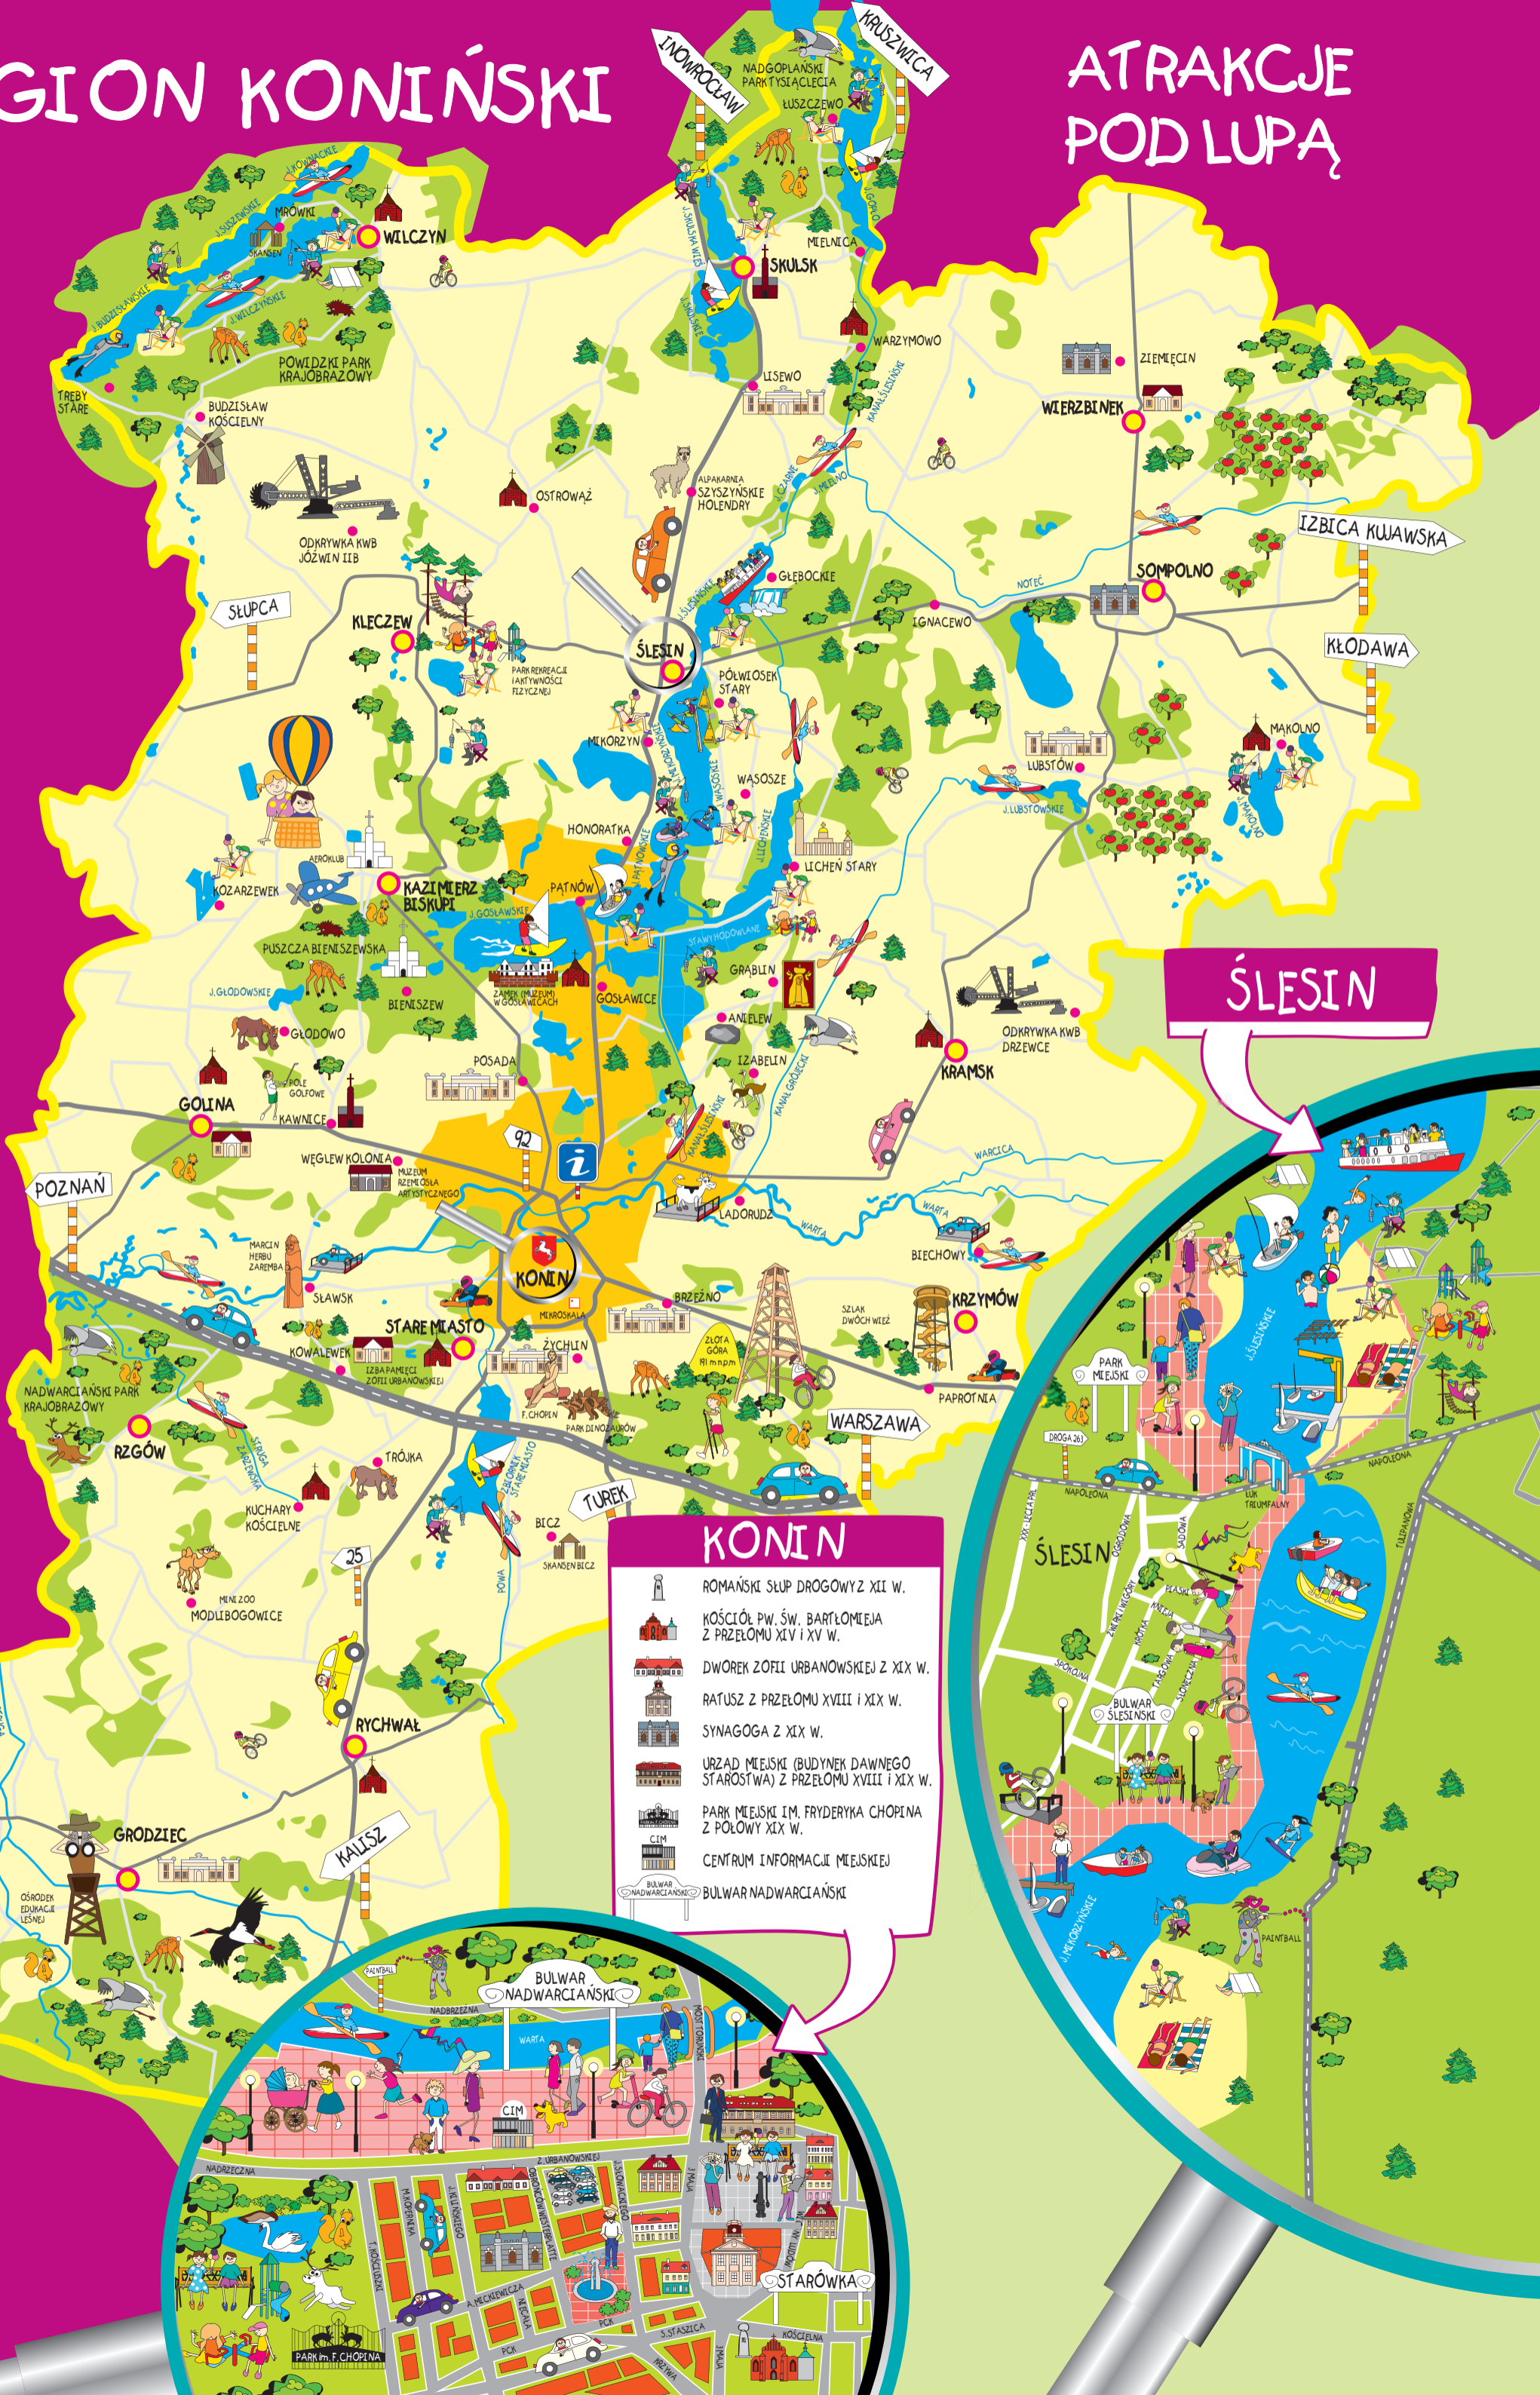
GION KONIŃSKI

ATRAKCJE POD LUPĄ

INOWROCŁAW
KRUSZWICA
NADGOPLAŃSKI PARK TYSIĄCLECIA
ŁUSZCZEWO
J. GOPŁO
J. SKULSKA WIEŚ
SKULSK
MIELNICA
WARZYMOWO
LISEWO
KANAŁ ŚLESIŃSKI
J. WŁOCŁAWSKIE
MRÓWKI
WILCZYN
SKANSEN
J. SUSZEWSKIE
J. BUDZISŁAWSKIE
J. WILCZYŃSKIE
POWIDZKI PARK KRAJOBRAZOWY
TRĘBY STARE
BUDZISŁAW KOŚCIELNY
ODKRYWKA KWB JÓŹWIN IIB
OSTROWĄŻ
ALPAKARNIA SZYSZYŃSKIE HOLENDRY
J. GÓRNE
J. MIKORZYŃSKIE
ZIEMIĘCIN
WIERZBINEK
IZBICA KUJAWSKA
SOMPOLNO
NOTEĆ
GŁĘBOCKIE
IGNACEWO
SŁUPCA
KLECZEW
PARK REKREACJI I AKTYWNOŚCI FIZYCZNEJ
ŚLESIN
PÓŁWIOSEK STARY
KŁODAWA
MĄKOLNO
LUBSTÓW
J. LUBSTOWSKIE
J. MĄKOLNO
MIKORZYN
J. PĄTNOWSKIE
WĄSOSZE
J. LICHEŃSKIE
HONORATKA
LICHEŃ STARY
AEROKLUB
KOZARZEWEK
KAZIMIERZ BISKUPI
PĄTNÓW
J. GOSŁAWSKIE
STAWY HODOWLANE
PUSZCZA BIENISZEWSKA
J. GŁODOWSKIE
BIENISZEW
ZAMEK (MUZEUM) W GOSŁAWICACH
GOSŁAWICE
GRĄBLIN
ANIELEW
ODKRYWKA KWB DRZEWCE
GŁODOWO
POSADA
IZABELIN
KANAŁ GRÓJECKI
KRAMSK
GOLINA
POLE GOLFOWE
KAWNICE
92
WĘGLEW KOLONIA
MUZEUM RZEMIOSŁA ARTYSTYCZNEGO
KANAŁ ŚLESIŃSKI
POZNAŃ
LADORUDZ
WARTA
WARCICA
BIECHOWY
MARCIN HERBU ZAREMBA
KONIN
SŁAWSK
MIKROSKALA
BRZEŹNO
SZLAK DWÓCH WIEŻ
KRZYMÓW
STARE MIASTO
KOWALEWEK
IZBA PAMIĘCI ZOFII URBANOWSKIEJ
ŻYCHLIN
ZŁOTA GÓRA 191 m n.p.m.
NADWARCIAŃSKI PARK KRAJOBRAZOWY
F. CHOPIN
PARK DINOZAURÓW
PAPROTNIA
RZGÓW
WARSZAWA
TRÓJKA
J. SZARLEJSKIE
ZBIORNIK STARE MIASTO
KUCHARY KOŚCIELNE
TUREK
BICZ
SKANSEN BICZ
25
POWA
MINI ZOO MODLIBOGOWICE
RYCHWAŁ
GRODZIEC
OŚRODEK EDUKACJI LEŚNEJ
KALISZ

ŚLESIN
PARK MIEJSKI
DROGA 263
NAPOLEONA
J. ŚLESIŃSKIE
ŁUK TRIUMFALNY
PLAŻA
BULWAR ŚLESIŃSKI
J. MIKORZYŃSKIE
PAINTBALL

KONIN
| | |
|---|---|
| | ROMAŃSKI SŁUP DROGOWY Z XII W. |
| | KOŚCIÓŁ PW. ŚW. BARTŁOMIEJA Z PRZEŁOMU XIV I XV W. |
| | DWOREK ZOFII URBANOWSKIEJ Z XIX W. |
| | RATUSZ Z PRZEŁOMU XVIII I XIX W. |
| | SYNAGOGA Z XIX W. |
| | URZĄD MIEJSKI (BUDYNEK DAWNEGO STAROSTWA) Z PRZEŁOMU XVIII I XIX W. |
| | PARK MIEJSKI IM. FRYDERYKA CHOPINA Z POŁOWY XIX W. |
| CIM | CENTRUM INFORMACJI MIEJSKIEJ |
| BULWAR NADWARCIAŃSKI | BULWAR NADWARCIAŃSKI |

BULWAR NADWARCIAŃSKI
PAINTBALL
NADBRZEŻNA
WARTA
MOST TORUŃSKI
CIM
NADRZECZNA
MAJOWA
STARÓWKA
PARK im. F. CHOPINA
A. MICKIEWICZA
PCK
3 MAJA
KOŚCIELNA
S. STASZICA
PRZEMYSŁOWA
Z. URBANOWSKIEJ